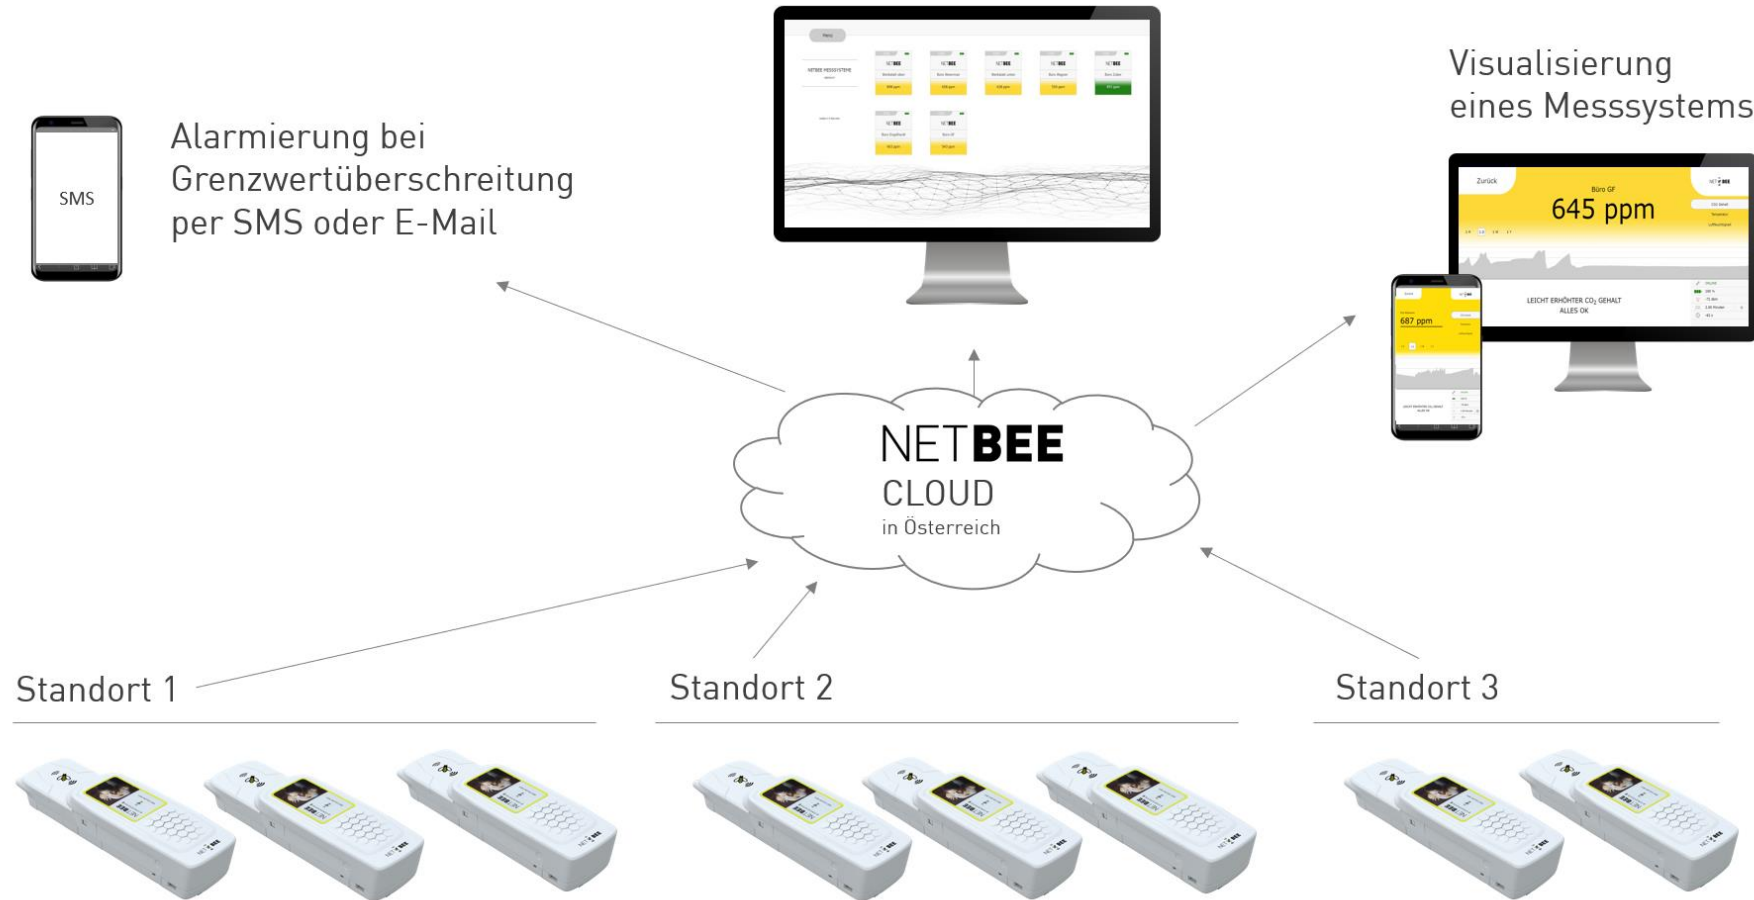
SMS

Alarmierung bei Grenzwertüberschreitung per SMS oder E-Mail

Visualisierung eines Messsystems

Zurück

Büro GF

645 ppm

687 ppm

LEICHT ERHÖHTER $CO_2$ GEHALT
ALLES OK

NETBEE
CLOUD
in Österreich

Standort 1

Standort 2

Standort 3